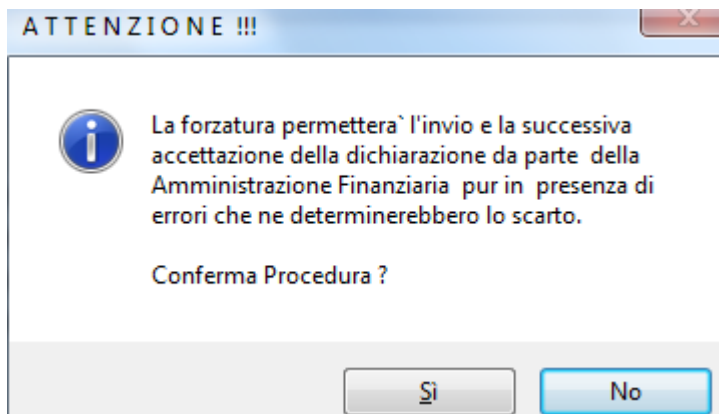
A T T E N Z I O N E !!!

La forzatura permettera` l'invio e la successiva accettazione della dichiarazione da parte della Amministrazione Finanziaria pur in presenza di errori che ne determinerebbero lo scarto.

Conferma Procedura ?

Sì

No